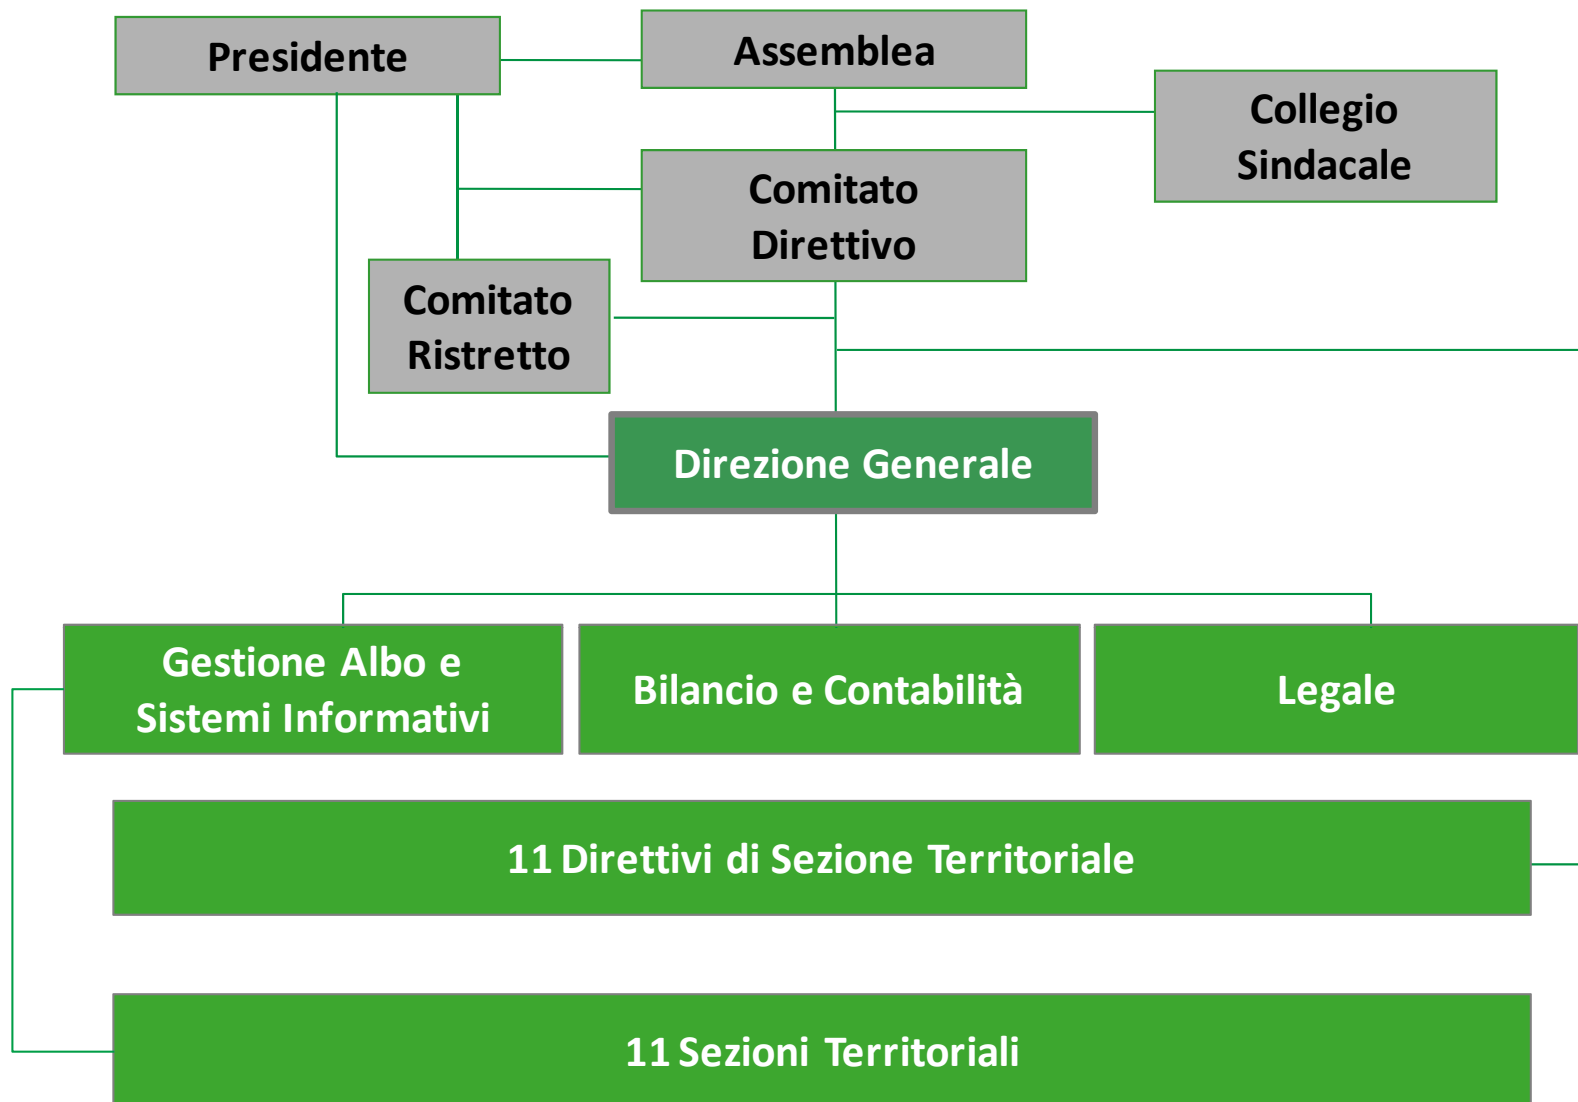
Presidente

Assemblea

Collegio Sindacale

Comitato Direttivo

Comitato Ristretto

Direzione Generale

Gestione Albo e Sistemi Informativi

Bilancio e Contabilità

Legale

11 Direttivi di Sezione Territoriale

11 Sezioni Territoriali